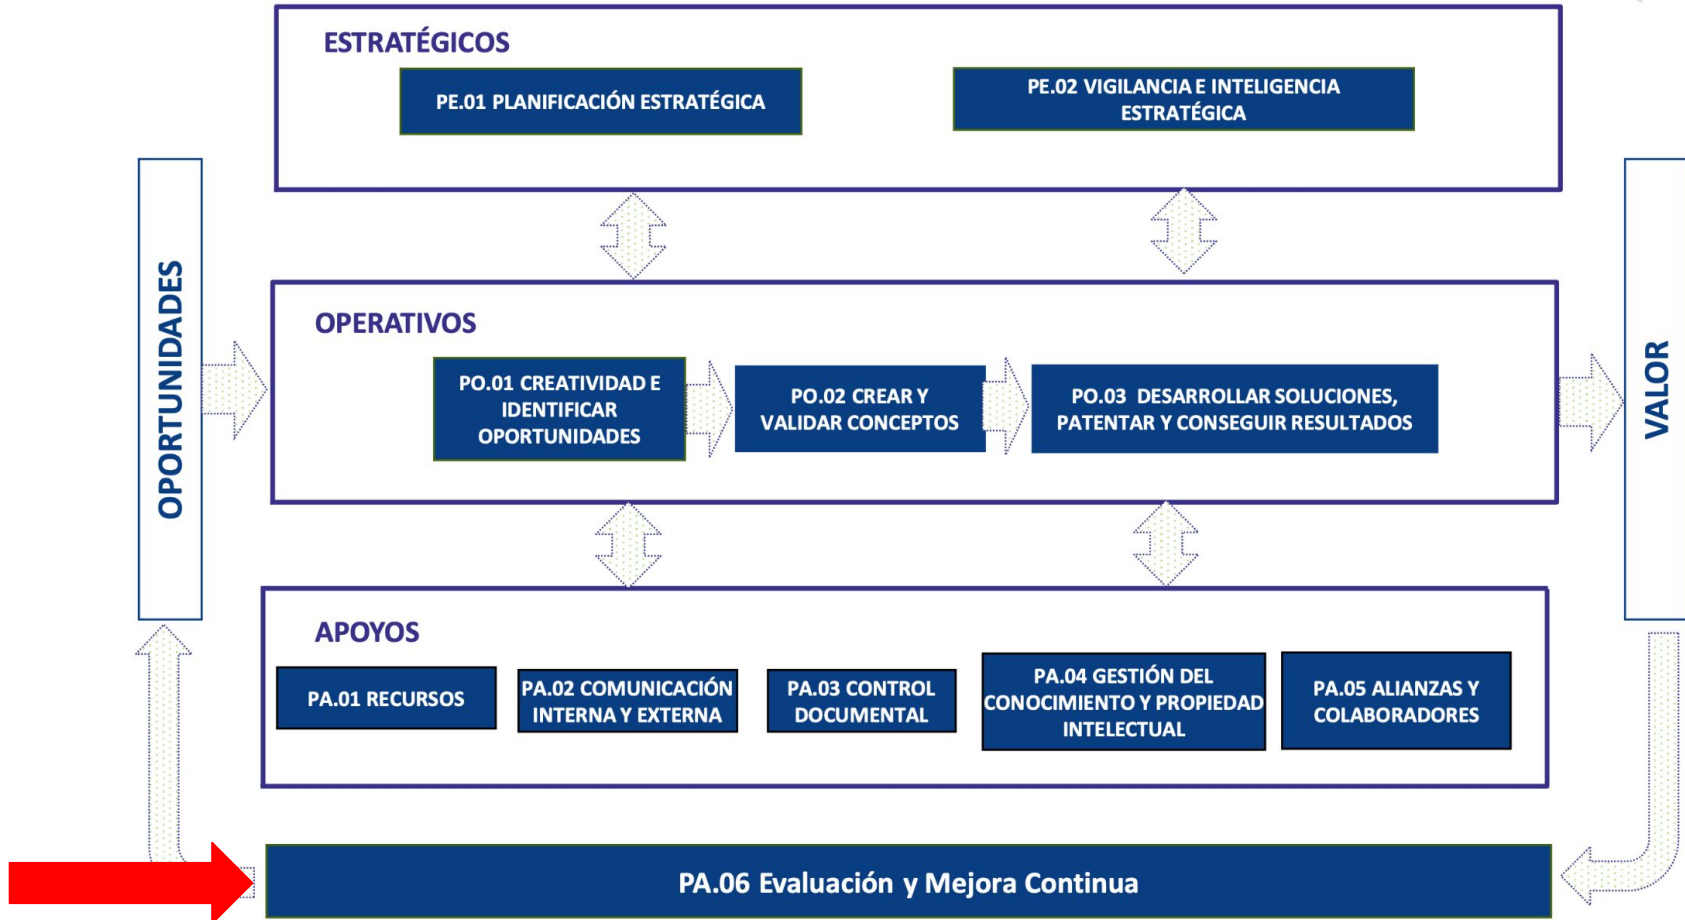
ESTRATÉGICOS

PE.01 PLANIFICACIÓN ESTRATÉGICA

PE.02 VIGILANCIA E INTELIGENCIA ESTRATÉGICA

OPORTUNIDADES

OPERATIVOS

PO.01 CREATIVIDAD E IDENTIFICAR OPORTUNIDADES

PO.02 CREAR Y VALIDAR CONCEPTOS

PO.03 DESARROLLAR SOLUCIONES, PATENTAR Y CONSEGUIR RESULTADOS

VALOR

APOYOS

PA.01 RECURSOS

PA.02 COMUNICACIÓN INTERNA Y EXTERNA

PA.03 CONTROL DOCUMENTAL

PA.04 GESTIÓN DEL CONOCIMIENTO Y PROPIEDAD INTELECTUAL

PA.05 ALIANZAS Y COLABORADORES

PA.06 Evaluación y Mejora Continua